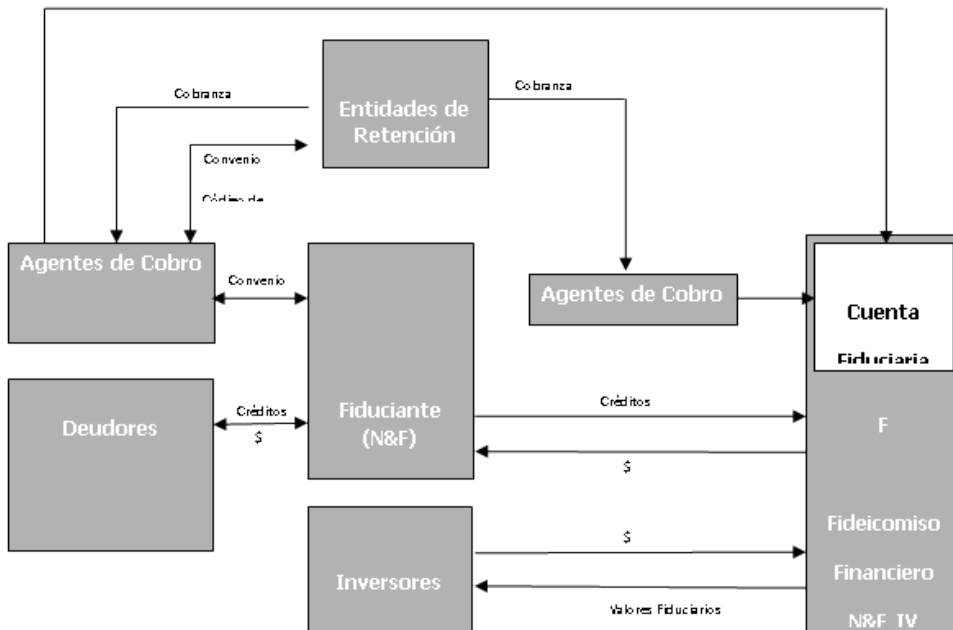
Cobranza

Entidades de Retención

Cobranza

Convenio

Código de

Agentes de Cobro

Convenio

Agentes de Cobro

Cuenta Fiduciaria

Deudores

Créditos
$

Fiduciante (N&F)

Créditos

$

F

Fideicomiso Financiero N&F IV

Inversores

$

Valores Fiduciarios